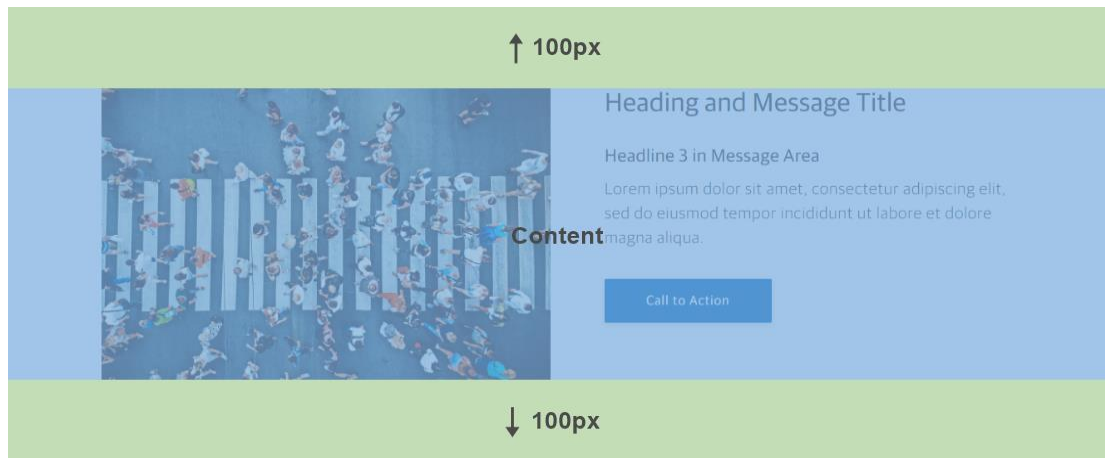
↑ 100px

Heading and Message Title

Headline 3 in Message Area

Lorem ipsum dolor sit amet, consectetur adipiscing elit, sed do eiusmod tempor incididunt ut labore et dolore magna aliqua.

Content

Call to Action

↓ 100px